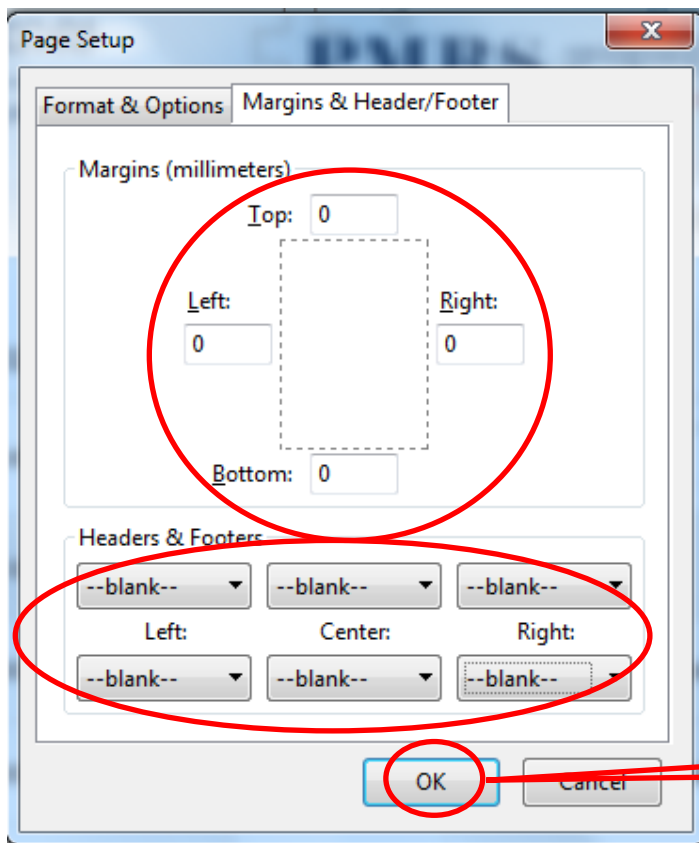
Page Setup

Format & Options

Margins & Header/Footer

Margins (millimeters)

Top: 0

Left: 0

Right: 0

Bottom: 0

Headers & Footers

--blank-- --blank-- --blank--

Left: Center: Right:

--blank-- --blank-- --blank--

OK Cancel